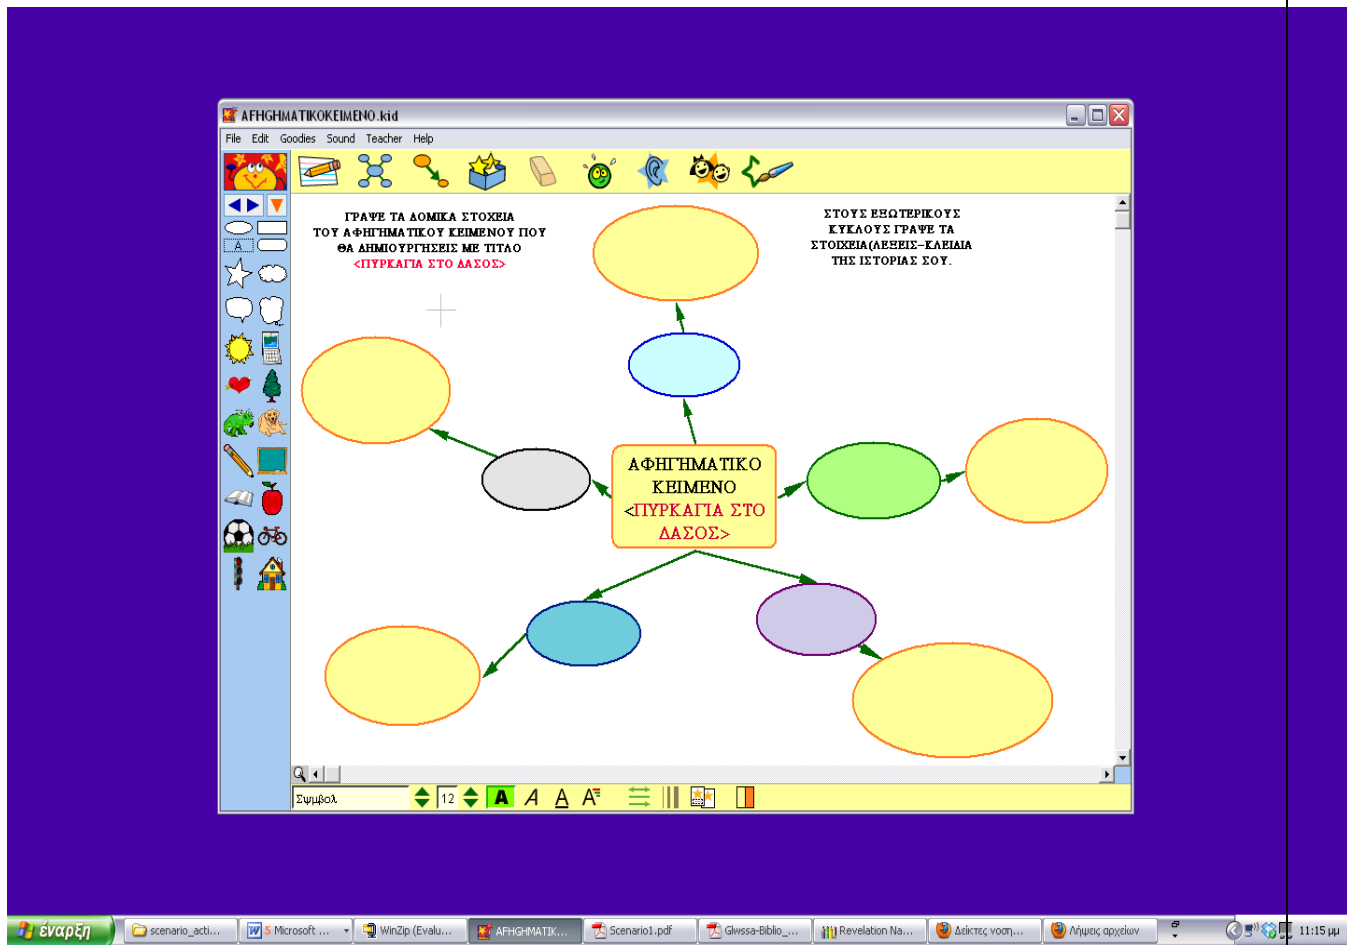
AFHGHMATIKOKEIMENO.kid

File Edit Goodies Sound Teacher Help

ΓΡΑΨΕ ΤΑ ΔΟΜΙΚΑ ΣΤΟΧΕΙΑ ΤΟΥ ΑΦΗΓΗΜΑΤΙΚΟΥ ΚΕΙΜΕΝΟΥ ΠΟΥ ΘΑ ΔΗΜΙΟΥΡΓΗΣΕΙΣ ΜΕ ΤΙΤΛΟ <ΠΥΡΚΑΓΙΑ ΣΤΟ ΔΑΣΟΣ>

ΣΤΟΥΣ ΕΞΩΤΕΡΙΚΟΥΣ ΚΥΚΛΟΥΣ ΓΡΑΨΕ ΤΑ ΣΤΟΙΧΕΙΑ(ΛΕΞΕΙΣ-ΚΛΕΙΔΙΑ ΤΗΣ ΙΣΤΟΡΙΑΣ ΣΟΥ.

ΑΦΗΓΗΜΑΤΙΚΟ ΚΕΙΜΕΝΟ <ΠΥΡΚΑΓΙΑ ΣΤΟ ΔΑΣΟΣ>

Σψμβολ 12 A A A A

έναρξη scenario_acti... 5 Microsoft ... WinZip (Evalu... AFHGHMATIK... Scenario1.pdf Glwssa-Biblio_... Revelation Na... Δείκτες νοοη... Λήψεις αρχείων 11:15 μμ